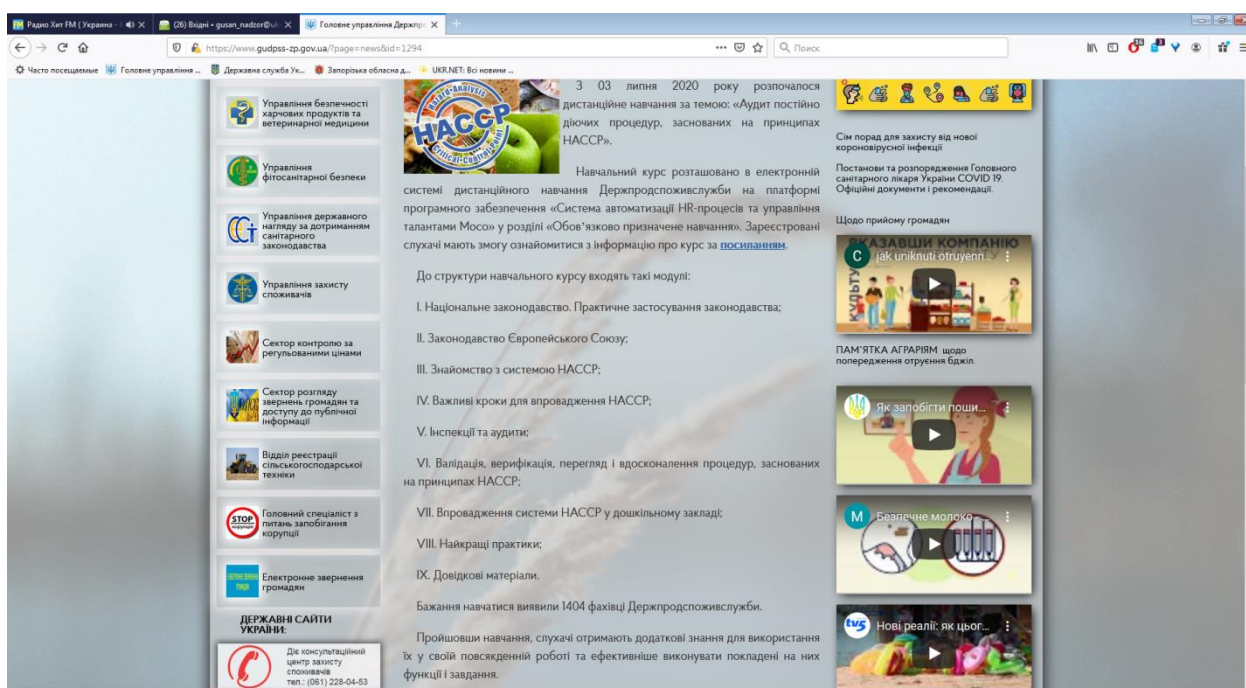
Радио Хит FM (Украина - | ✕ | (26) Вхідні • gusan_nadzor@ul ✕ | Головне управління Держпр ✕ | +

https://www.gudpss-zp.gov.ua/?page=news&id=1294 ··· Поиск

Часто посещаемые | Головне управління ... | Державна служба Ук... | Запорізька обласна д... | UKR.NET: Всі новини ...

Управління безпечності харчових продуктів та ветеринарної медицини

Управління фітосанітарної безпеки

Управління державного нагляду за дотриманням санітарного законодавства

Управління захисту споживачів

Сектор контролю за регульованими цінами

Сектор розгляду звернень громадян та доступу до публічної інформації

Відділ реєстрації сільськогосподарської техніки

STOP корупція
Головний спеціаліст з питань запобігання корупції

Електронне звернення громадян

ДЕРЖАВНІ САЙТИ УКРАЇНИ:

Діє консультаційний центр захисту споживачів тел.: (061) 228-04-53

HACCP

3 03 липня 2020 року розпочалося дистанційне навчання за темою: «Аудит постійно діючих процедур, заснованих на принципах НАССР».

Навчальний курс розташовано в електронній системі дистанційного навчання Держпродспоживслужби на платформі програмного забезпечення «Система автоматизації HR-процесів та управління талантами Moco» у розділі «Обов'язково призначене навчання». Зареєстровані слухачі мають змогу ознайомитися з інформацію про курс за посиланням.

До структури навчального курсу входять такі модулі:

I. Національне законодавство. Практичне застосування законодавства;

II. Законодавство Європейського Союзу;

III. Знайомство з системою НАССР;

IV. Важливі кроки для впровадження НАССР;

V. Інспекції та аудити;

VI. Валідація, верифікація, перегляд і вдосконалення процедур, заснованих на принципах НАССР;

VII. Впровадження системи НАССР у дошкільному закладі;

VIII. Найкращі практики;

IX. Довідкові матеріали.

Бажання навчатися виявили 1404 фахівці Держпродспоживслужби.

Пройшовши навчання, слухачі отримають додаткові знання для використання їх у своїй повсякденній роботі та ефективніше виконувати покладені на них функції і завдання.

Сім порад для захисту від нової короновірусної інфекції

Постанови та розпорядження Головного санітарного лікаря України COVID 19. Офіційні документи і рекомендації.

Щодо прийому громадян

ВКАЗАВШИ КОМПАНІЮ
jak uniknuti otruyenn...

ПАМ'ЯТКА АГРАРІЯМ щодо попередження отруєння бджіл.

Як запобігти поши...

Безпечне молоко...

Нові реалії: як цьог...